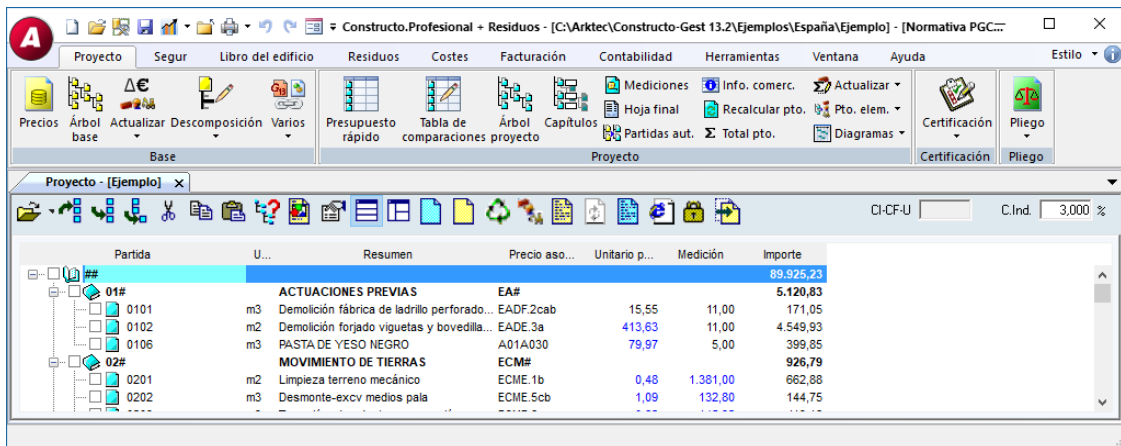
= Constructo.Profesional + Residuos - [C:\Arktec\Constructo-Gest 13.2\Ejemplos\España\Ejemplo] - [Normativa PGC...

Proyecto | Segur | Libro del edificio | Residuos | Costes | Facturación | Contabilidad | Herramientas | Ventana | Ayuda | Estilo

Precios | Árbol base | Actualizar | Descomposición | Varios
Base

Presupuesto rápido | Tabla de comparaciones | Árbol proyecto | Capítulos | Mediciones | Hoja final | Partidas aut. | Info. comerc. | Recalcular pto. | Total pto. | Actualizar | Pto. elem. | Diagramas
Proyecto

Certificación
Certificación

Pliego
Pliego

Proyecto - [Ejemplo]

CI-CF-U | C.Ind. 3,000 %

| Partida | U... | Resumen | Precio aso... | Unitario p... | Medición | Importe |
|---|---|---|---|---|---|---|
| ## | | | | | | 89.925,23 |
| 01# | | ACTUACIONES PREVIAS | EA# | | | 5.120,83 |
| 0101 | m3 | Demolición fábrica de ladrillo perforado... | EADF.2cab | 15,55 | 11,00 | 171,05 |
| 0102 | m2 | Demolición forjado viguetas y bovedilla... | EADE.3a | 413,63 | 11,00 | 4.549,93 |
| 0106 | m3 | PASTA DE YESO NEGRO | A01A030 | 79,97 | 5,00 | 399,85 |
| 02# | | MOVIMIENTO DE TIERRAS | ECM# | | | 926,79 |
| 0201 | m2 | Limpieza terreno mecánico | ECME.1b | 0,48 | 1.381,00 | 662,88 |
| 0202 | m3 | Desmonte-excv medios pala | ECME.5cb | 1,09 | 132,80 | 144,75 |